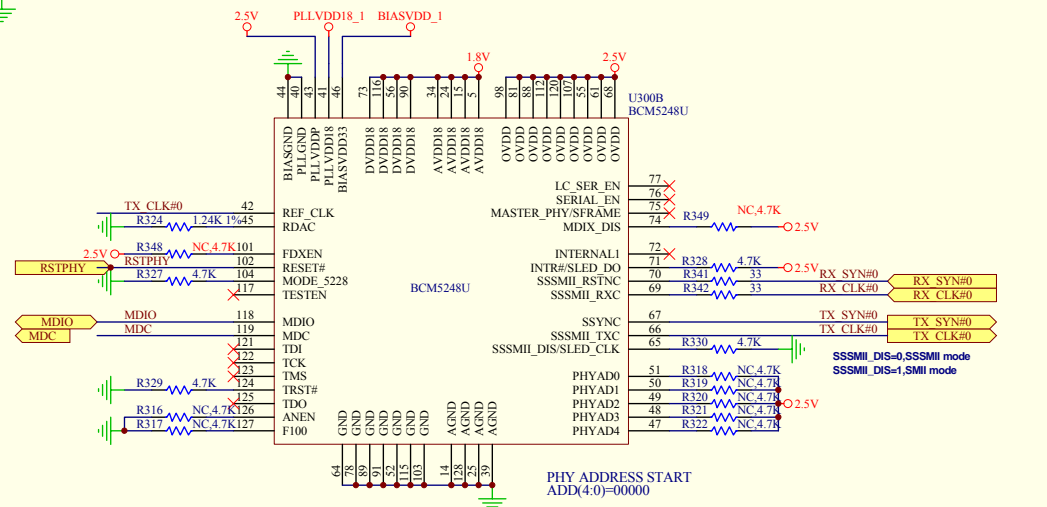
2.5V PLLVDD18_1 BIASVDD_1

1.8V 2.5V

44 40 43 41 46 73 116 50 96 90 34 24 15 5 98 81 88 112 120 107 55 61 68

U300B
BCM5248U

BIASGND PLLGND PLLVDDP PLLVDD18 BIASVDD33 DVDD18 DVDD18 DVDD18 DVDD18 AVDD18 AVDD18 AVDD18 AVDD18 OVDD OVDD OVDD OVDD OVDD OVDD OVDD OVDD

TX_CLK#0 42 REF_CLK
R324 1.24K 1% 45 RDAC
2.5V R348 NC,4.7K 101 FDXEN
RSTPHY RSTPHY 102 RESET#
R327 4.7K 104 MODE_5228
117 TESTEN

BCM5248U

MDIO MDIO 118 MDIO
MDC MDC 119 MDC
121 TDI
122 TCK
123 TMS
R329 4.7K 124 TRST#
125 TDO
R316 NC,4.7K 126 ANEN
R317 NC,4.7K 127 F100

LC_SER_EN 77
SERIAL_EN 76
MASTER_PHY/SFRAME 75
MDIX_DIS 74 R349 NC,4.7K 2.5V
INTERNAL1 72
INTR#/SLED_DO 71 R328 4.7K 2.5V
SSSMII_RSTNC 70 R341 33 RX_SYN#0 RX_SYN#0
SSSMII_RXC 69 R342 33 RX_CLK#0 RX_CLK#0
SSYNC 67 TX_SYN#0 TX_SYN#0
SSSMII_TXC 66 TX_CLK#0 TX_CLK#0
SSSMII_DIS/SLED_CLK 65 R330 4.7K

SSSMII_DIS=0,SSSMII mode
SSSMII_DIS=1,SMII mode

PHYAD0 51 R318 NC,4.7K
PHYAD1 50 R319 NC,4.7K
PHYAD2 49 R320 NC,4.7K 2.5V
PHYAD3 48 R321 NC,4.7K
PHYAD4 47 R322 NC,4.7K

GND GND GND GND GND GND AGND AGND AGND AGND
64 78 89 91 52 115 103 14 128 25 39

PHY ADDRESS START
ADD(4:0)=00000